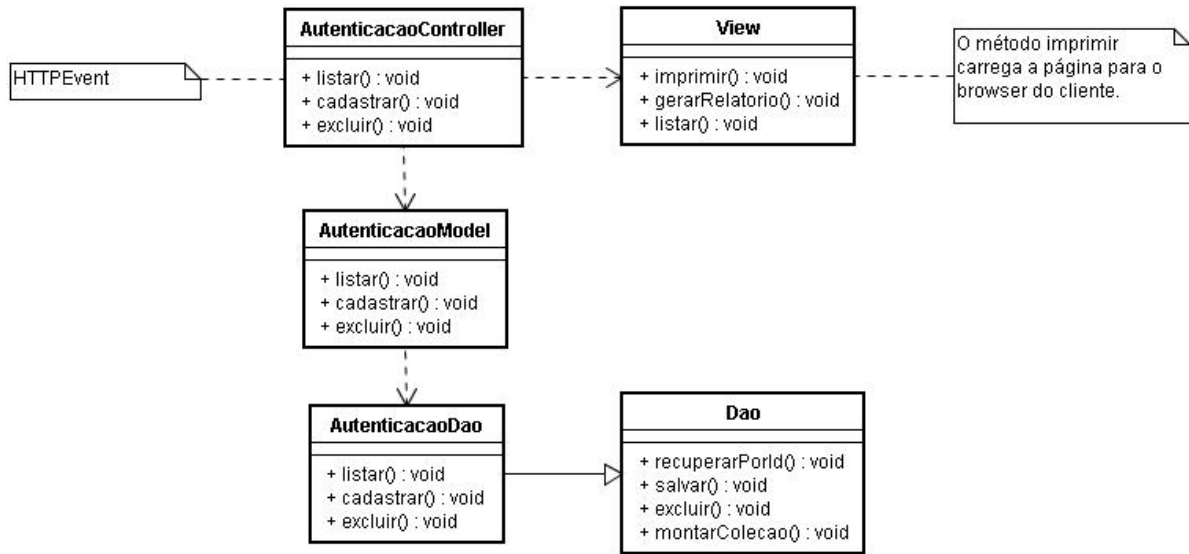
HTTPEvent

AutenticacaoController

+ listar() : void
+ cadastrar() : void
+ excluir() : void

View

+ imprimir() : void
+ gerarRelatorio() : void
+ listar() : void

O método imprimir carrega a página para o browser do cliente.

AutenticacaoModel

+ listar() : void
+ cadastrar() : void
+ excluir() : void

AutenticacaoDao

+ listar() : void
+ cadastrar() : void
+ excluir() : void

Dao

+ recuperarPorId() : void
+ salvar() : void
+ excluir() : void
+ montarColecao() : void